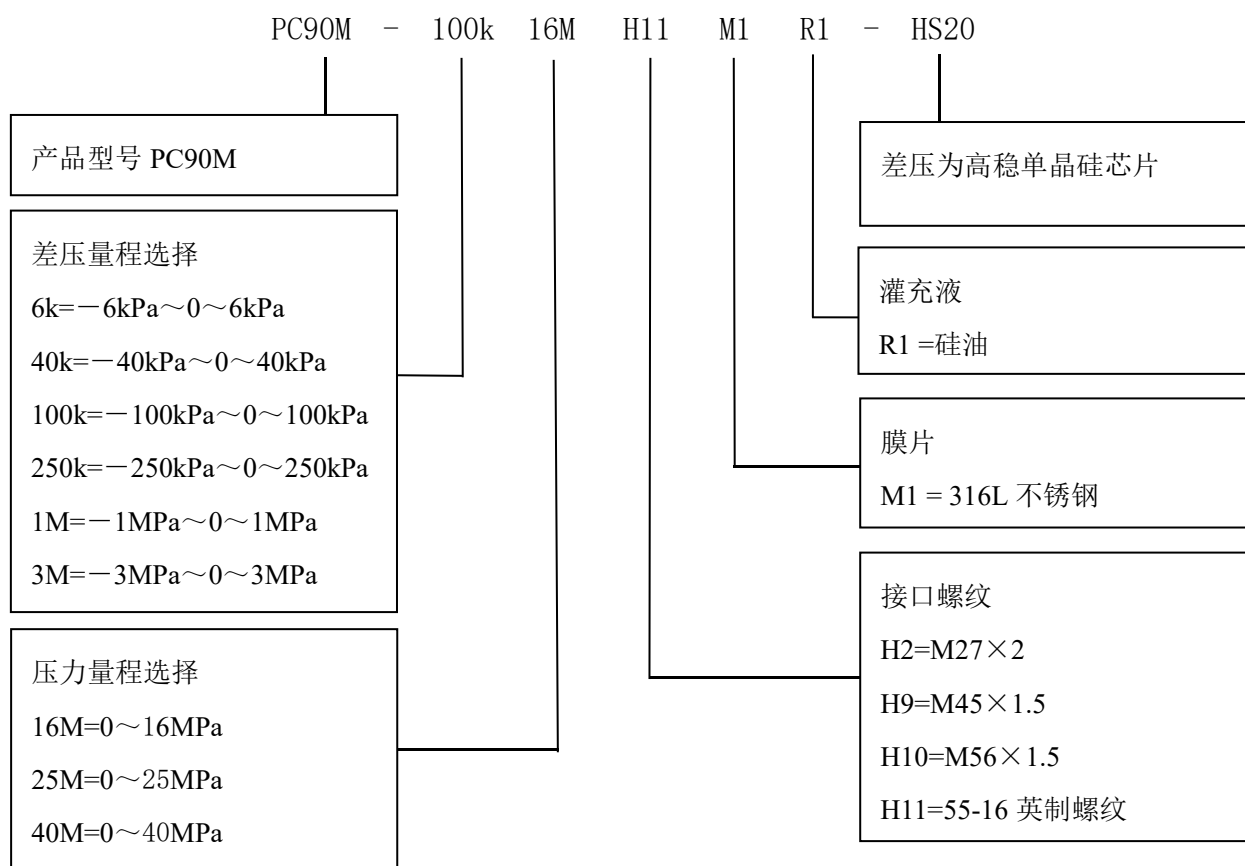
PC90M - 100k 16M H11 M1 R1 - HS20

产品型号 PC90M

差压量程选择
6k=－6kPa～0～6kPa
40k=－40kPa～0～40kPa
100k=－100kPa～0～100kPa
250k=－250kPa～0～250kPa
1M=－1MPa～0～1MPa
3M=－3MPa～0～3MPa

压力量程选择
16M=0～16MPa
25M=0～25MPa
40M=0～40MPa

差压为高稳单晶硅芯片

灌充液
R1 =硅油

膜片
M1 = 316L 不锈钢

接口螺纹
H2=M27×2
H9=M45×1.5
H10=M56×1.5
H11=55-16 英制螺纹